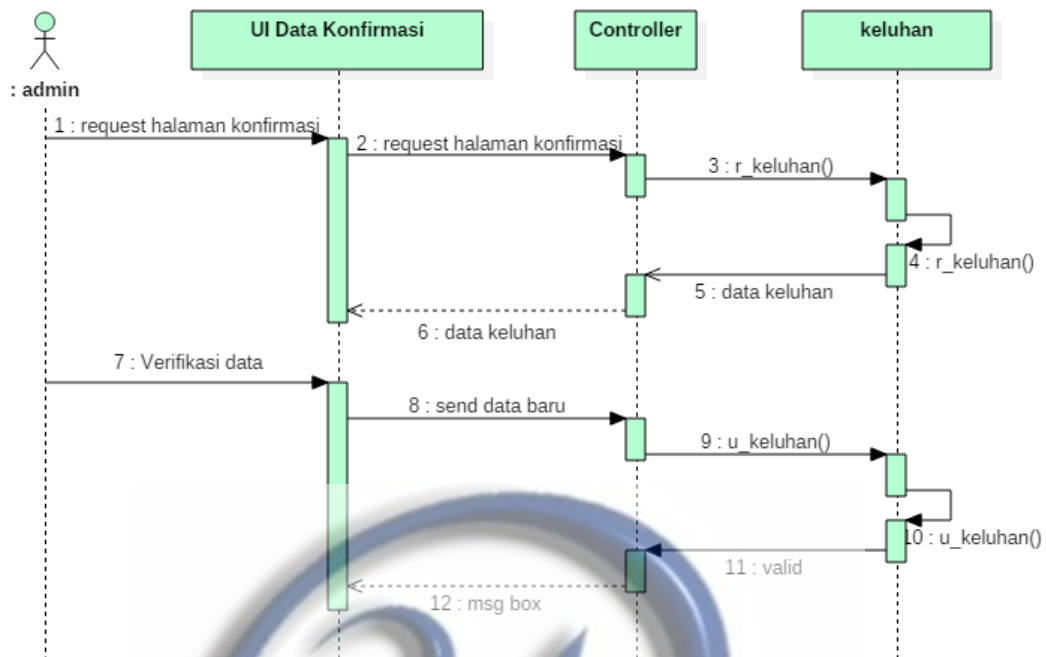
: admin

UI Data Konfirmasi

Controller

keluhan

1 : request halaman konfirmasi

2 : request halaman konfirmasi

3 : r_keluhan()

4 : r_keluhan()

5 : data keluhan

6 : data keluhan

7 : Verifikasi data

8 : send data baru

9 : u_keluhan()

10 : u_keluhan()

11 : valid

12 : msg box